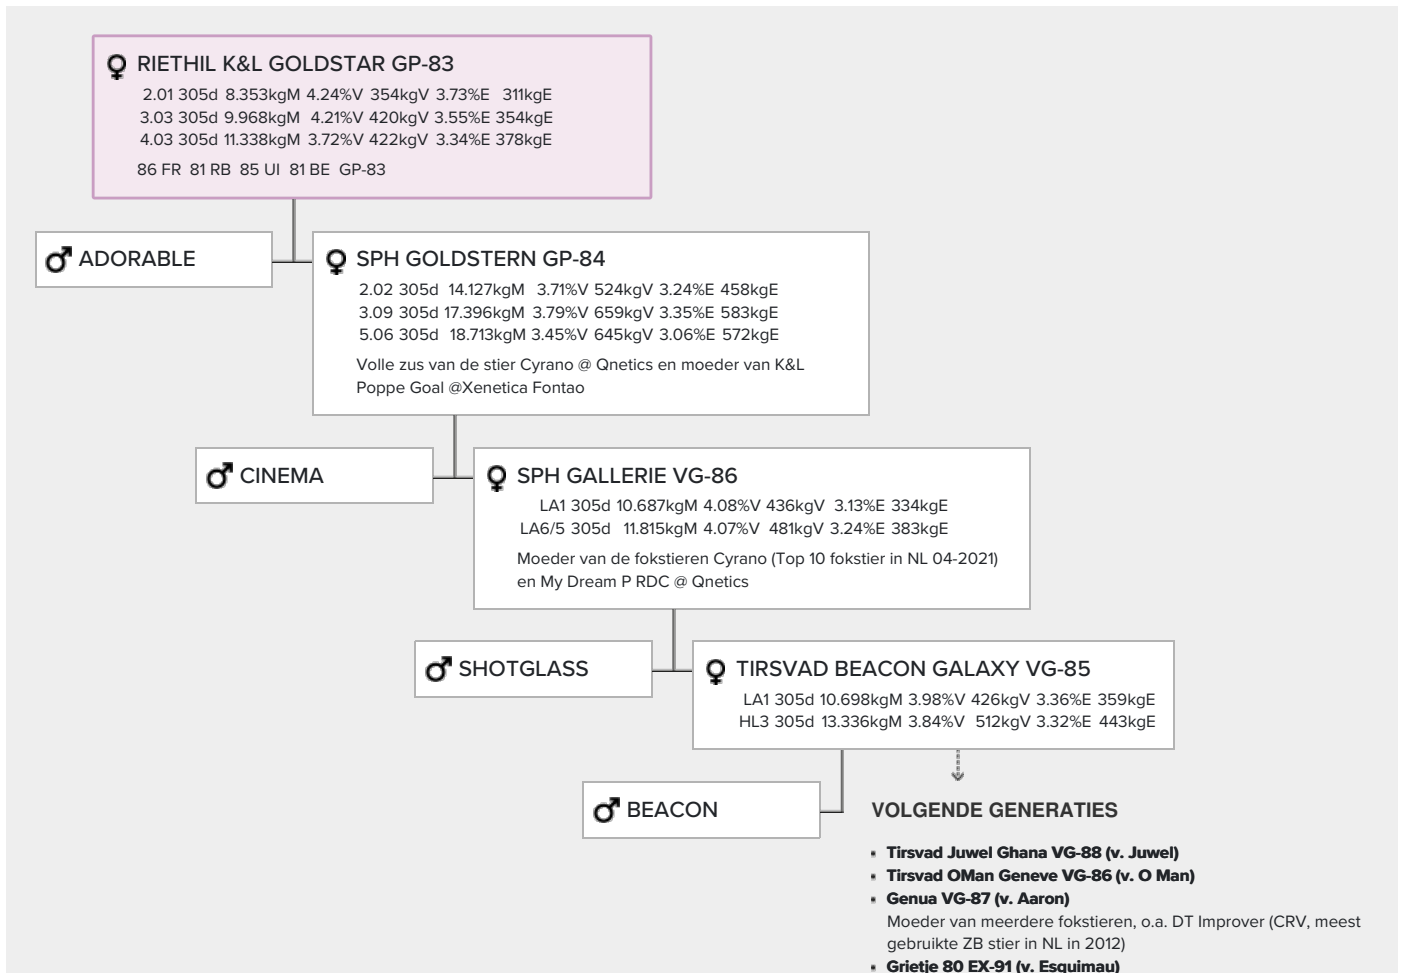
♀ RIETHIL K&L GOLDSTAR GP-83
2.01 305d 8.353kgM 4.24%V 354kgV 3.73%E 311kgE
3.03 305d 9.968kgM 4.21%V 420kgV 3.55%E 354kgE
4.03 305d 11.338kgM 3.72%V 422kgV 3.34%E 378kgE
86 FR 81 RB 85 UI 81 BE GP-83

♂ ADORABLE

♀ SPH GOLDSTERN GP-84
2.02 305d 14.127kgM 3.71%V 524kgV 3.24%E 458kgE
3.09 305d 17.396kgM 3.79%V 659kgV 3.35%E 583kgE
5.06 305d 18.713kgM 3.45%V 645kgV 3.06%E 572kgE
Volle zus van de stier Cyrano @ Qnetics en moeder van K&L Poppe Goal @Xenetica Fontao

♂ CINEMA

♀ SPH GALLERIE VG-86
LA1 305d 10.687kgM 4.08%V 436kgV 3.13%E 334kgE
LA6/5 305d 11.815kgM 4.07%V 481kgV 3.24%E 383kgE
Moeder van de fokstieren Cyrano (Top 10 fokstier in NL 04-2021) en My Dream P RDC @ Qnetics

♂ SHOTGLASS

♀ TIRSVAD BEACON GALAXY VG-85
LA1 305d 10.698kgM 3.98%V 426kgV 3.36%E 359kgE
HL3 305d 13.336kgM 3.84%V 512kgV 3.32%E 443kgE

♂ BEACON

VOLGENDE GENERATIES
- Tirsvad Juwel Ghana VG-88 (v. Juwel)
- Tirsvad OMan Geneve VG-86 (v. O Man)
- Genua VG-87 (v. Aaron)
Moeder van meerdere fokstieren, o.a. DT Improver (CRV, meest gebruikte ZB stier in NL in 2012)
- Grietje 80 EX-91 (v. Esquimau)